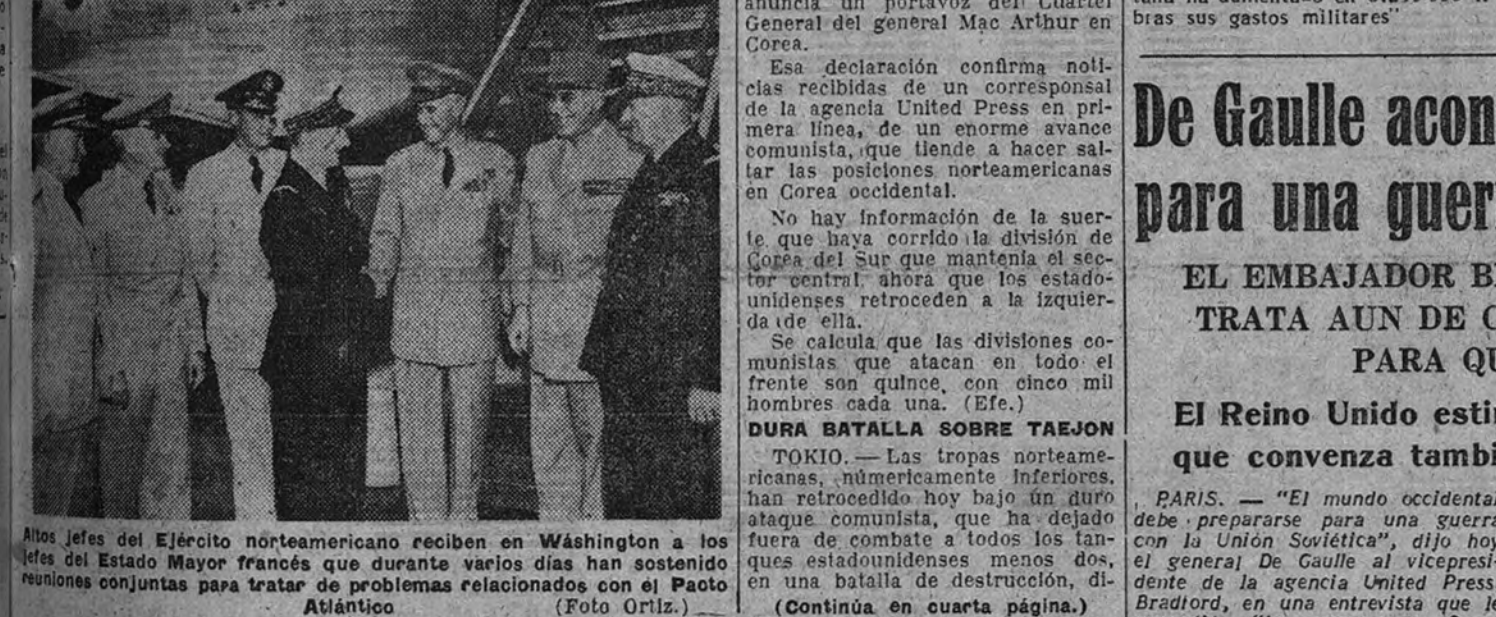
Altos jefes del Ejército norteamericano reciben en Wáshington a los jefes del Estado Mayor francés que durante varios días han sostenido reuniones conjuntas para tratar de problemas relacionados con el Pacto Atlántico (Foto Ortiz.)

anuncia un portavoz del Cuartel General del general Mac Arthur en Corea.

Esa declaración confirma noticias recibidas de un corresponsal de la agencia United Press en primera línea, de un enorme avance comunista, que tiende a hacer saltar las posiciones norteamericanas en Corea occidental.

No hay información de la suerte que haya corrido la división de Corea del Sur que mantenía el sector central, ahora que los estadounidenses retroceden a la izquierda de ella.

Se calcula que las divisiones comunistas que atacan en todo el frente son quince, con cinco mil hombres cada una. (Efe.)

DURA BATALLA SOBRE TAEJON

TOKIO. — Las tropas norteamericanas, númericamente inferiores, han retrocedido hoy bajo un duro ataque comunista, que ha dejado fuera de combate a todos los tanques estadounidenses menos dos, en una batalla de destrucción, di-

(Continúa en cuarta página.)

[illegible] bras sus gastos militares"

De Gaulle acon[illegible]

para una guer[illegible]

EL EMBAJADOR B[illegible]

TRATA AUN DE C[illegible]

PARA QU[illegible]

El Reino Unido esti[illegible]

que convenza tambi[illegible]

PARIS. — "El mundo occidental debe prepararse para una guerra con la Unión Soviética", dijo hoy el general De Gaulle al vicepresidente de la agencia United Press Bradford, en una entrevista que le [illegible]